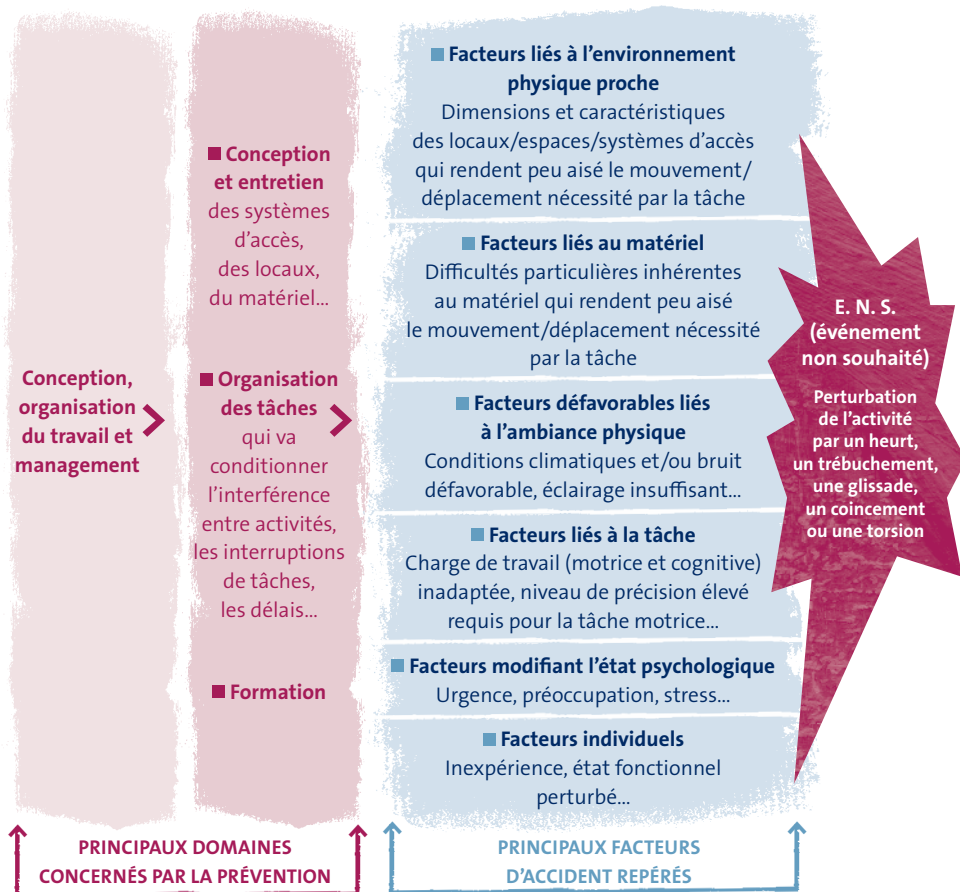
Conception, organisation du travail et management

Conception et entretien des systèmes d’accès, des locaux, du matériel...

Organisation des tâches qui va conditionner l’interférence entre activités, les interruptions de tâches, les délais...

Formation

Facteurs liés à l’environnement physique proche
Dimensions et caractéristiques des locaux/espaces/systèmes d’accès qui rendent peu aisé le mouvement/déplacement nécessité par la tâche

Facteurs liés au matériel
Difficultés particulières inhérentes au matériel qui rendent peu aisé le mouvement/déplacement nécessité par la tâche

Facteurs défavorables liés à l’ambiance physique
Conditions climatiques et/ou bruit défavorable, éclairage insuffisant...

Facteurs liés à la tâche
Charge de travail (motrice et cognitive) inadaptée, niveau de précision élevé requis pour la tâche motrice...

Facteurs modifiant l’état psychologique
Urgence, préoccupation, stress...

Facteurs individuels
Inexpérience, état fonctionnel perturbé...

E. N. S. (événement non souhaité)
Perturbation de l’activité par un heurt, un trébuchement, une glissade, un coincement ou une torsion

PRINCIPAUX DOMAINES CONCERNÉS PAR LA PRÉVENTION

PRINCIPAUX FACTEURS D’ACCIDENT REPÉRÉS